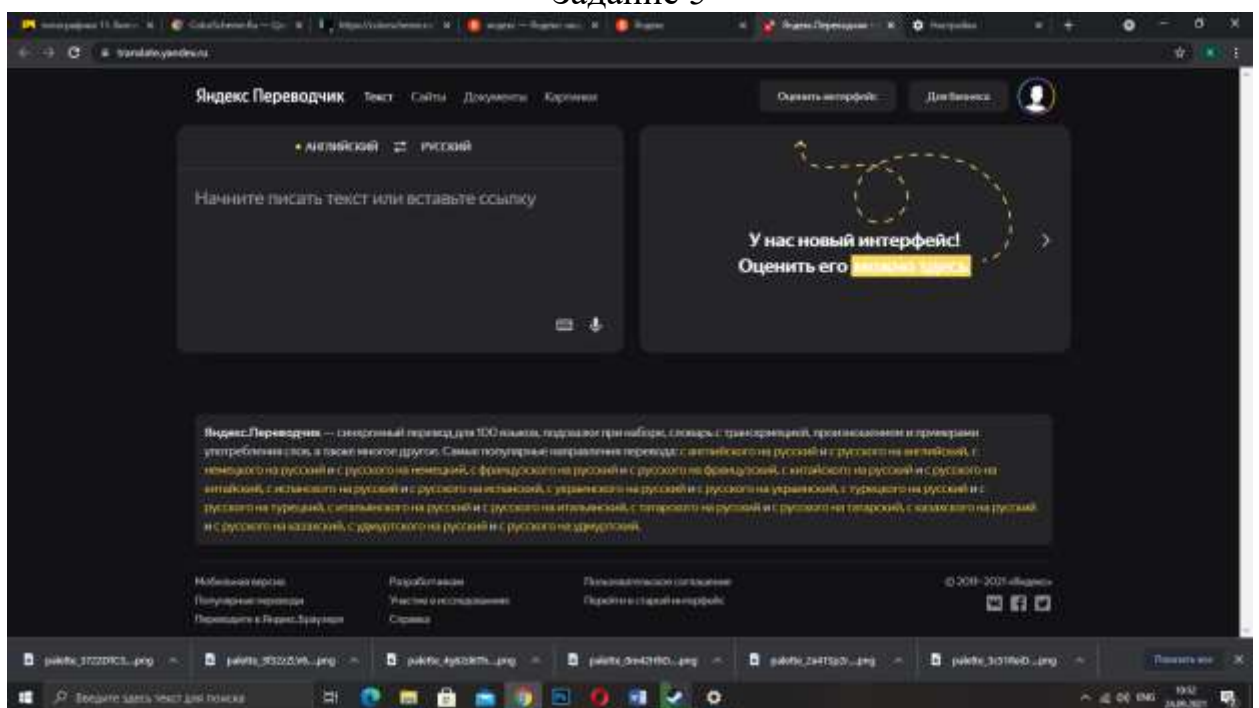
Задание 5

translate.yandex.ru

Яндекс Переводчик Текст Сайты Документы Картинки

Оценить интерфейс Для бизнеса

• АНГЛИЙСКИЙ ⇄ РУССКИЙ

Начните писать текст или вставьте ссылку

У нас новый интерфейс!
Оценить его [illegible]

Яндекс.Переводчик — синхронный перевод для 100 языков, подсказки при наборе, словарь с транскрипцией, произношением и примерами употребления слов, а также многое другое. Самые популярные направления перевода: с английского на русский и с русского на английский, с немецкого на русский и с русского на немецкий, с французского на русский и с русского на французский, с китайского на русский и с русского на китайский, с испанского на русский и с русского на испанский, с украинского на русский и с русского на украинский, с турецкого на русский и с русского на турецкий, с итальянского на русский и с русского на итальянский, с татарского на русский и с русского на татарский, с казахского на русский и с русского на казахский, с удмуртского на русский и с русского на удмуртский.

Мобильная версия
Популярные переводы
Переводите в Яндекс.Браузере

Разработчикам
Участие в исследованиях
Справка

Пользовательское соглашение
Перейти в старый интерфейс

© 2011–2021 «Яндекс»

palette_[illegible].png
palette_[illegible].png
palette_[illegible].png
palette_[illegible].png
palette_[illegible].png
palette_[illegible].png
Показать все

Введите здесь текст для поиска
ENG